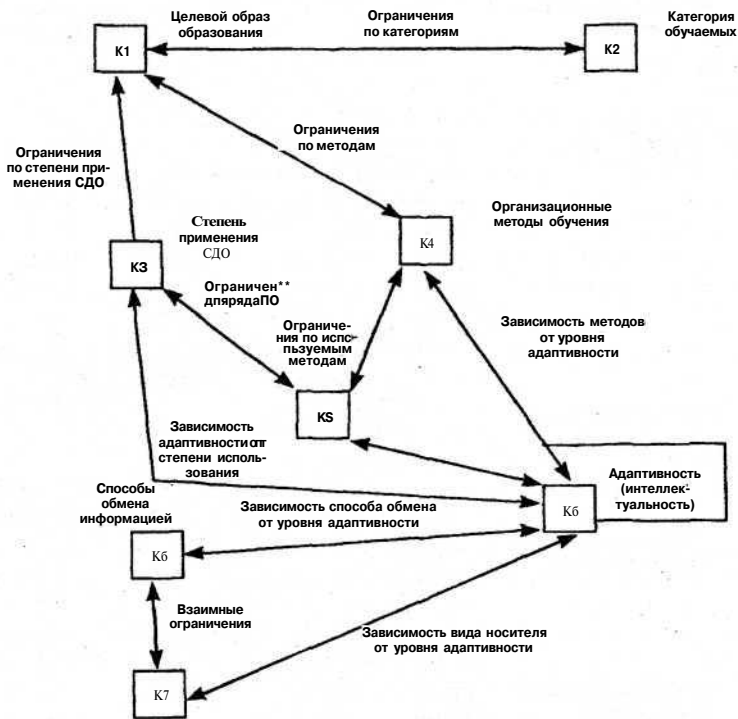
K1

Целевой образ образования

Ограничения по категориям

K2

Категория обучаемых

Ограничения по методам

Ограничения по степени применения СДО

Организационные методы обучения

K4

Степень применения СДО

K3

Ограничен** дпярядаПО

Ограничения по используемым методам

Зависимость методов от уровня адаптивности

KS

Зависимость адаптивностиот степени использования

Адаптивность (интеллектуальность)

Способы обмена информацией

Зависимость способа обмена от уровня адаптивности

Кб

Кб

Взаимные ограничения

Зависимость вида носителя от уровня адаптивности

K7